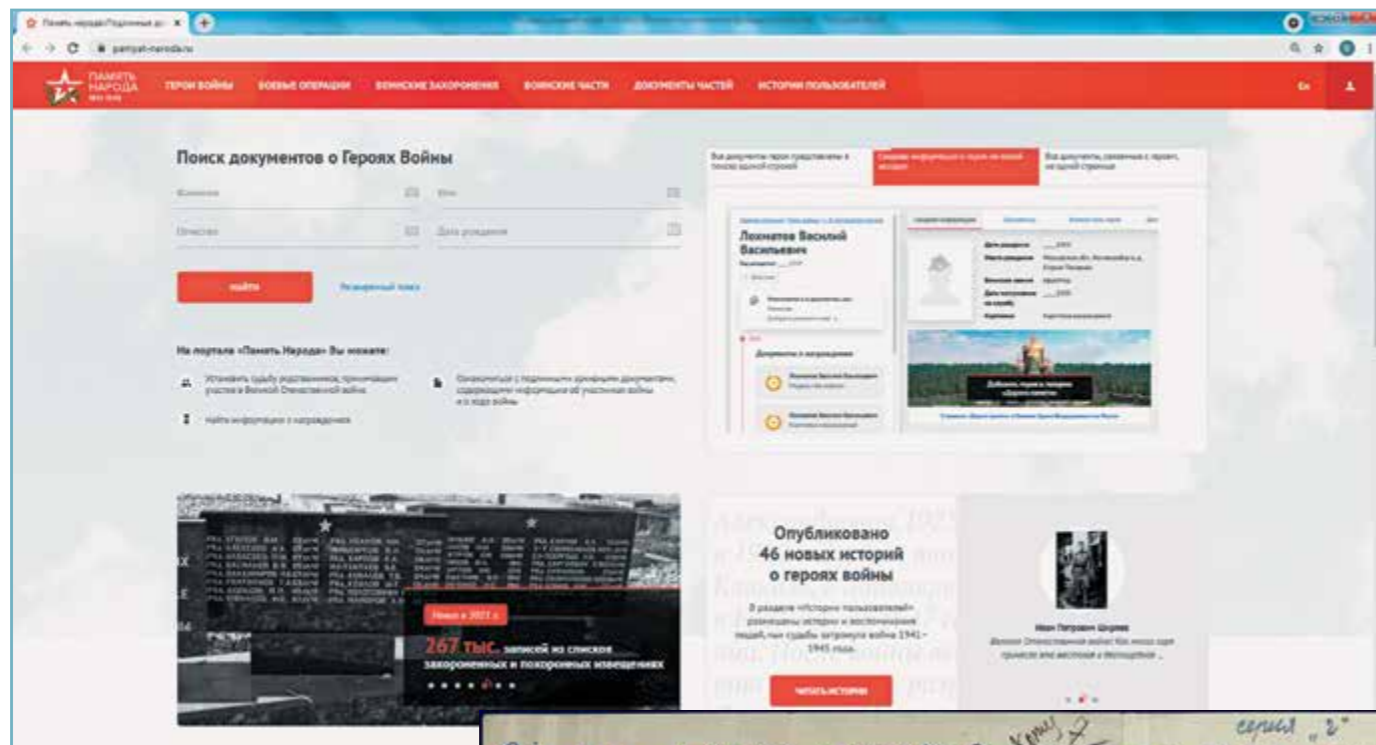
Память народа|Подлинные д... ×
pamyat-naroda.ru

ПАМЯТЬ НАРОДА

ГЕРОИ ВОЙНЫ БОЕВЫЕ ОПЕРАЦИИ ВОИНСКИЕ ЗАХОРОНЕНИЯ ВОИНСКИЕ ЧАСТИ ДОКУМЕНТЫ ЧАСТЕЙ ИСТОРИИ ПОЛЬЗОВАТЕЛЕЙ

En

Поиск документов о Героях Войны

Фамилия
Имя
Отчество
Дата рождения

НАЙТИ
Расширенный поиск

На портале «Память Народа» Вы можете:

Установить судьбу родственника, принимавшего участие в Великой Отечественной войне
Ознакомиться с подлинными архивными документами, содержащими информацию об участниках войны и о ходе войны
Найти информацию о награждениях

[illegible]

Лохматов Василий Васильевич

Документы о награждениях

Опубликовано 46 новых историй о героях войны

В разделе «Истории пользователей» размещены истории и воспоминания людей, чьи судьбы затронула война 1941–1945 года.

ЧИТАТЬ ИСТОРИИ

Иван Петрович Шуряев

Новое в 2021 г.

267 тыс. записей из списков захороненных и похоронных извещениях

серия „2"